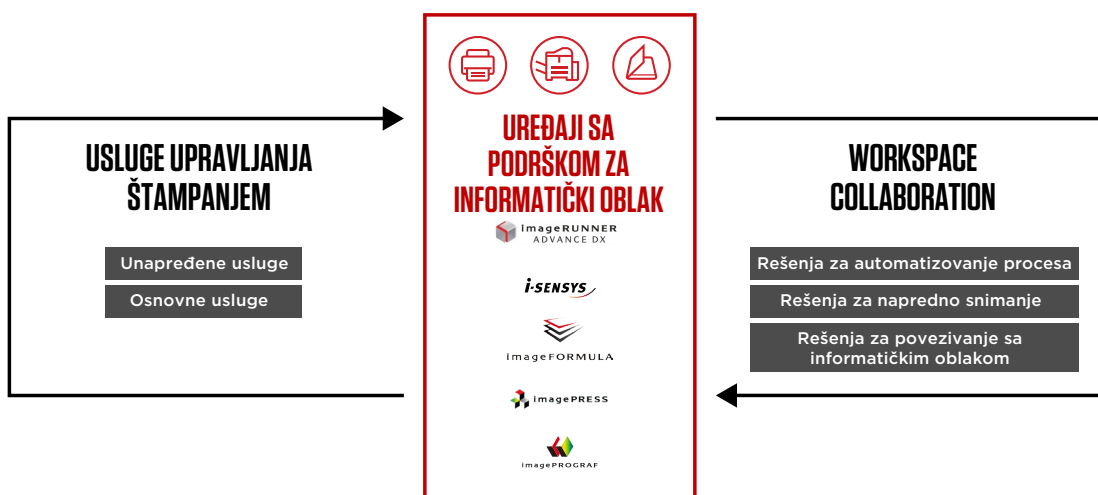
USLUGE UPRAVLJANJA ŠTAMPANJEM

Unapređene usluge

Osnovne usluge

UREĐAJI SA PODRŠKOM ZA INFORMATIČKI OBLAK

imageRUNNER ADVANCE DX

i-SENSYS

imageFORMULA

imagePRESS

imagePROGRAF

WORKSPACE COLLABORATION

Rešenja za automatizovanje procesa

Rešenja za napredno snimanje

Rešenja za povezivanje sa informatičkim oblakom